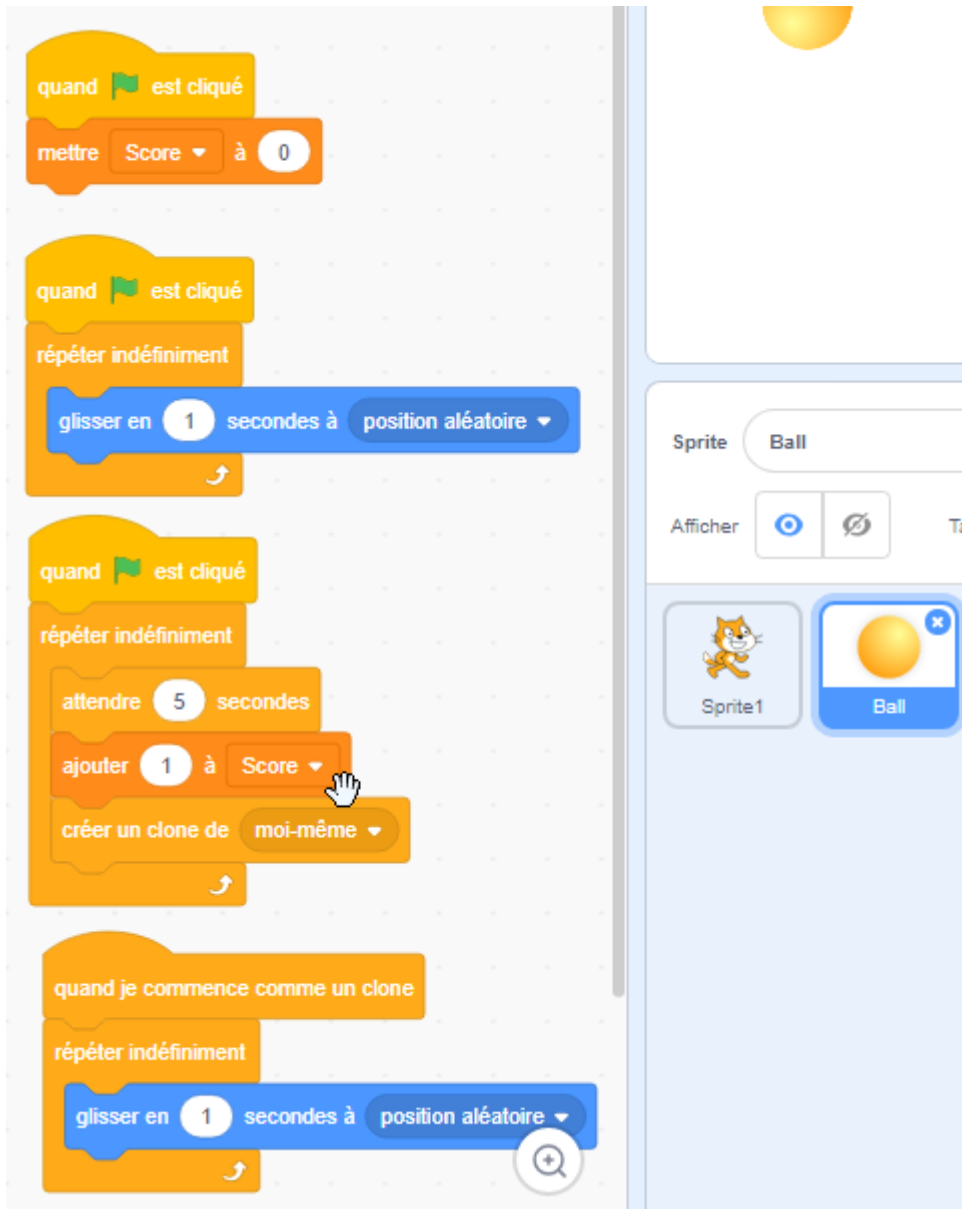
quand est cliqué
mettre Score à 0

quand est cliqué
répéter indéfiniment
glisser en 1 secondes à position aléatoire

quand est cliqué
répéter indéfiniment
attendre 5 secondes
ajouter 1 à Score
créer un clone de moi-même

quand je commence comme un clone
répéter indéfiniment
glisser en 1 secondes à position aléatoire

Sprite Ball
Afficher
Sprite1
Ball